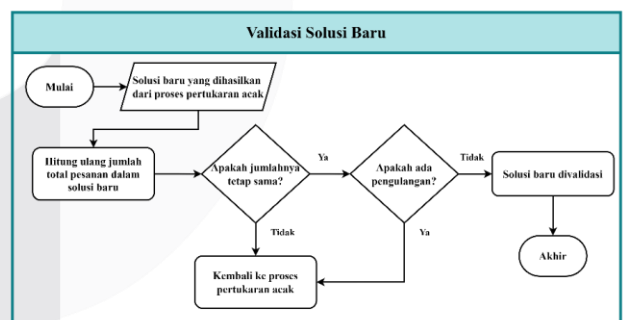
Validasi Solusi Baru

Mulai

Solusi baru yang dihasilkan dari proses pertukaran acak

Hitung ulang jumlah total pesanan dalam solusi baru

Apakah jumlahnya tetap sama?

Ya

Apakah ada pengulangan?

Tidak

Solusi baru divalidasi

Tidak

Ya

Akhir

Kembali ke proses pertukaran acak